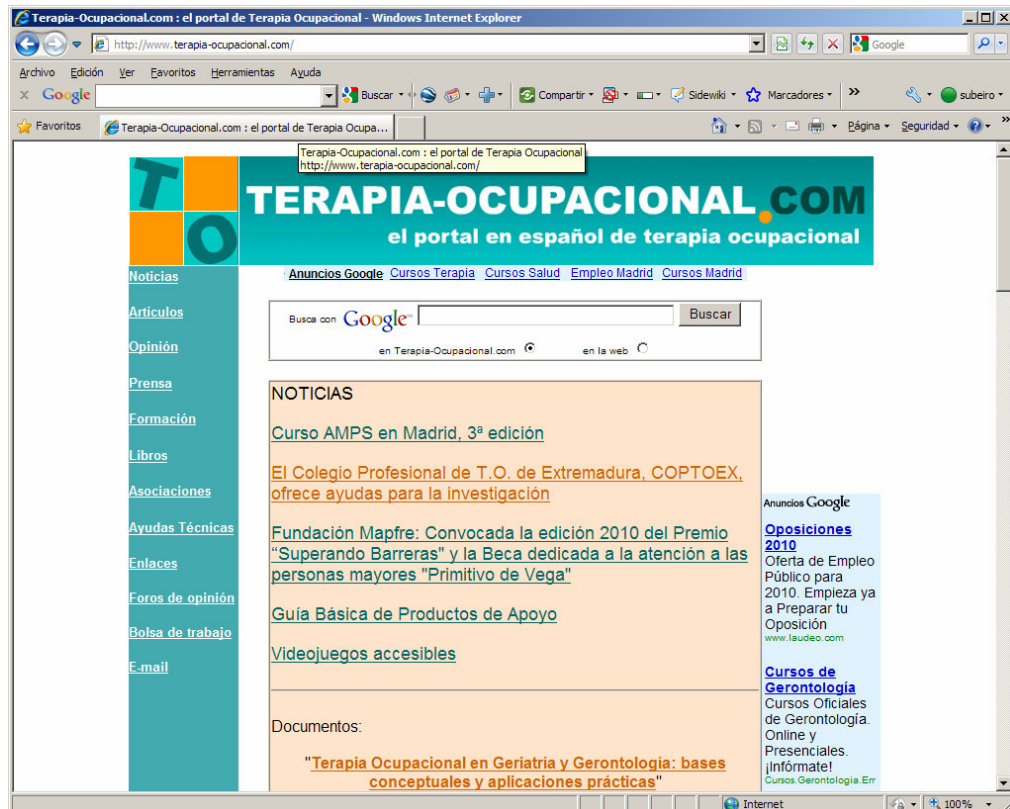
Terapia-Ocupacional.com : el portal de Terapia Ocupacional - Windows Internet Explorer

http://www.terapia-ocupacional.com/

Google

Archivo Edición Ver Favoritos Herramientas Ayuda

Google Buscar Compartir Sidewiki Marcadores » subeiro

Favoritos Terapia-Ocupacional.com : el portal de Terapia Ocupa...

Página Seguridad

Terapia-Ocupacional.com : el portal de Terapia Ocupacional
http://www.terapia-ocupacional.com/

T O

TERAPIA-OCUPACIONAL.COM
el portal en español de terapia ocupacional

Noticias
Articulos
Opinión
Prensa
Formación
Libros
Asociaciones
Ayudas Técnicas
Enlaces
Foros de opinión
Bolsa de trabajo
E-mail

Anuncios Google Cursos Terapia Cursos Salud Empleo Madrid Cursos Madrid

Busca con Google Buscar
en Terapia-Ocupacional.com en la web

NOTICIAS

Curso AMPS en Madrid, 3ª edición

El Colegio Profesional de T.O. de Extremadura, COPTOEX, ofrece ayudas para la investigación

Fundación Mapfre: Convocada la edición 2010 del Premio "Superando Barreras" y la Beca dedicada a la atención a las personas mayores "Primitivo de Vega"

Guía Básica de Productos de Apoyo

Videojuegos accesibles

Documentos:

"Terapia Ocupacional en Geriatria y Gerontología: bases conceptuales y aplicaciones prácticas"

Anuncios Google

Oposiciones 2010
Oferta de Empleo Público para 2010. Empieza ya a Preparar tu Oposición
www.laudeo.com

Cursos de Gerontología
Cursos Oficiales de Gerontología. Online y Presenciales. ¡Infórmate!
Cursos.Gerontologia.E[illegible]

Internet 100%